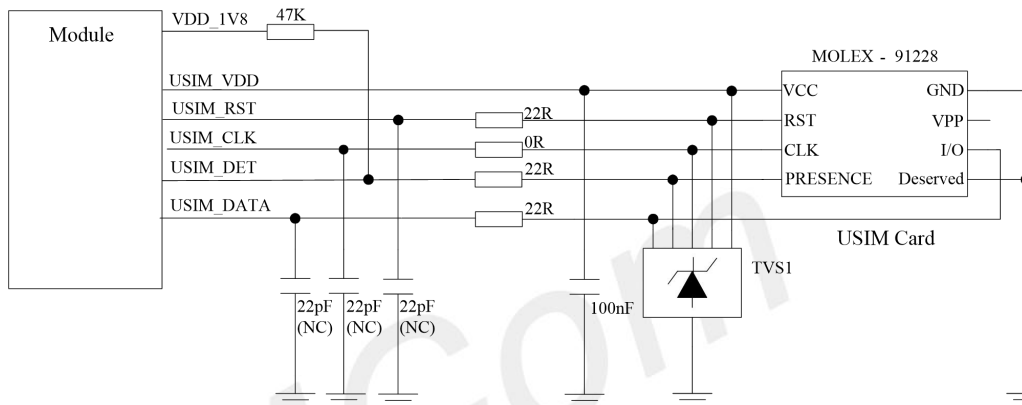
Module

VDD_1V8

47K

USIM_VDD

USIM_RST

USIM_CLK

USIM_DET

USIM_DATA

22R

0R

22R

22R

MOLEX - 91228

VCC

RST

CLK

PRESENCE

GND

VPP

I/O

Deserved

USIM Card

TVS1

22pF (NC)

22pF (NC)

22pF (NC)

100nF